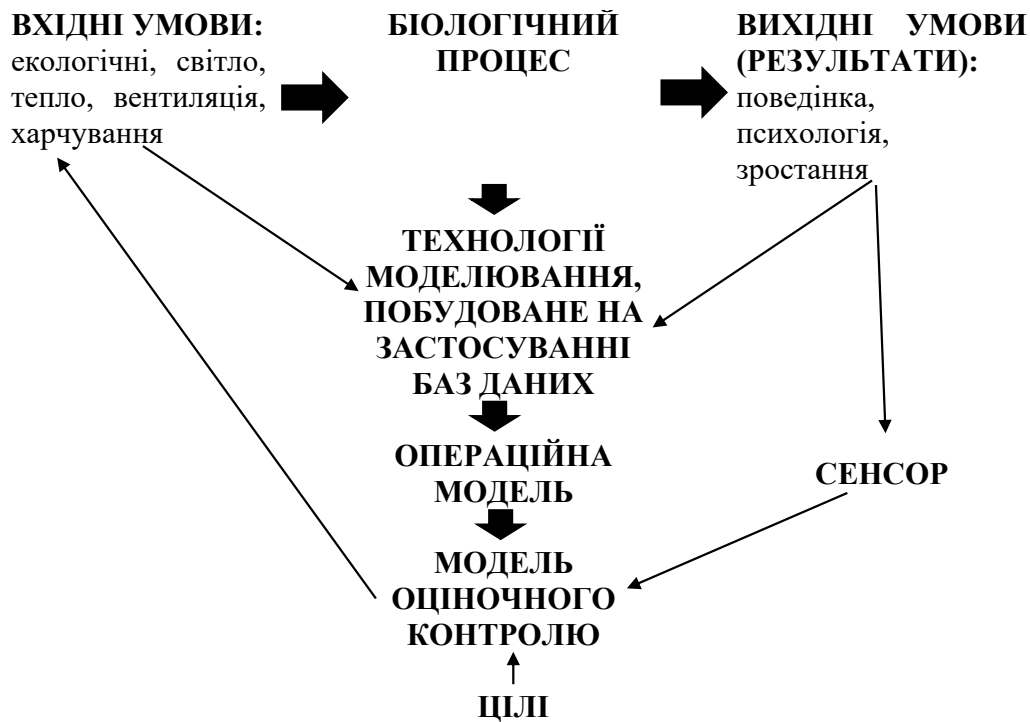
**ВХІДНІ УМОВИ:** екологічні, світло, тепло, вентиляція, харчування

**БІОЛОГІЧНИЙ ПРОЦЕС**

**ВИХІДНІ УМОВИ (РЕЗУЛЬТАТИ):** поведінка, психологія, зростання

**ТЕХНОЛОГІЇ МОДЕЛЮВАННЯ, ПОБУДОВАНЕ НА ЗАСТОСУВАННІ БАЗ ДАНИХ**

**ОПЕРАЦІЙНА МОДЕЛЬ**

**СЕНСОР**

**МОДЕЛЬ ОЦІНОЧНОГО КОНТРОЛЮ**

**ЦІЛІ**